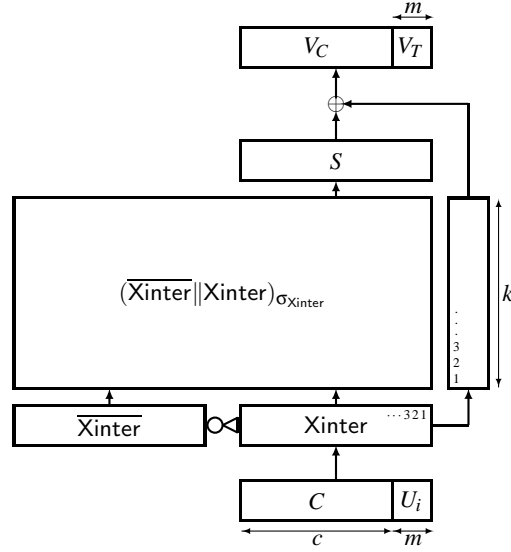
$m$

$V_C$ $V_T$

$\oplus$

$S$

$(\overline{\mathsf{Xinter}} \| \mathsf{Xinter})_{\sigma_{\mathsf{Xinter}}}$

$k$

$\vdots$
3
2
1

$\overline{\mathsf{Xinter}}$

Xinter $\cdots 321$

$C$ $U_i$

$c$ $m$